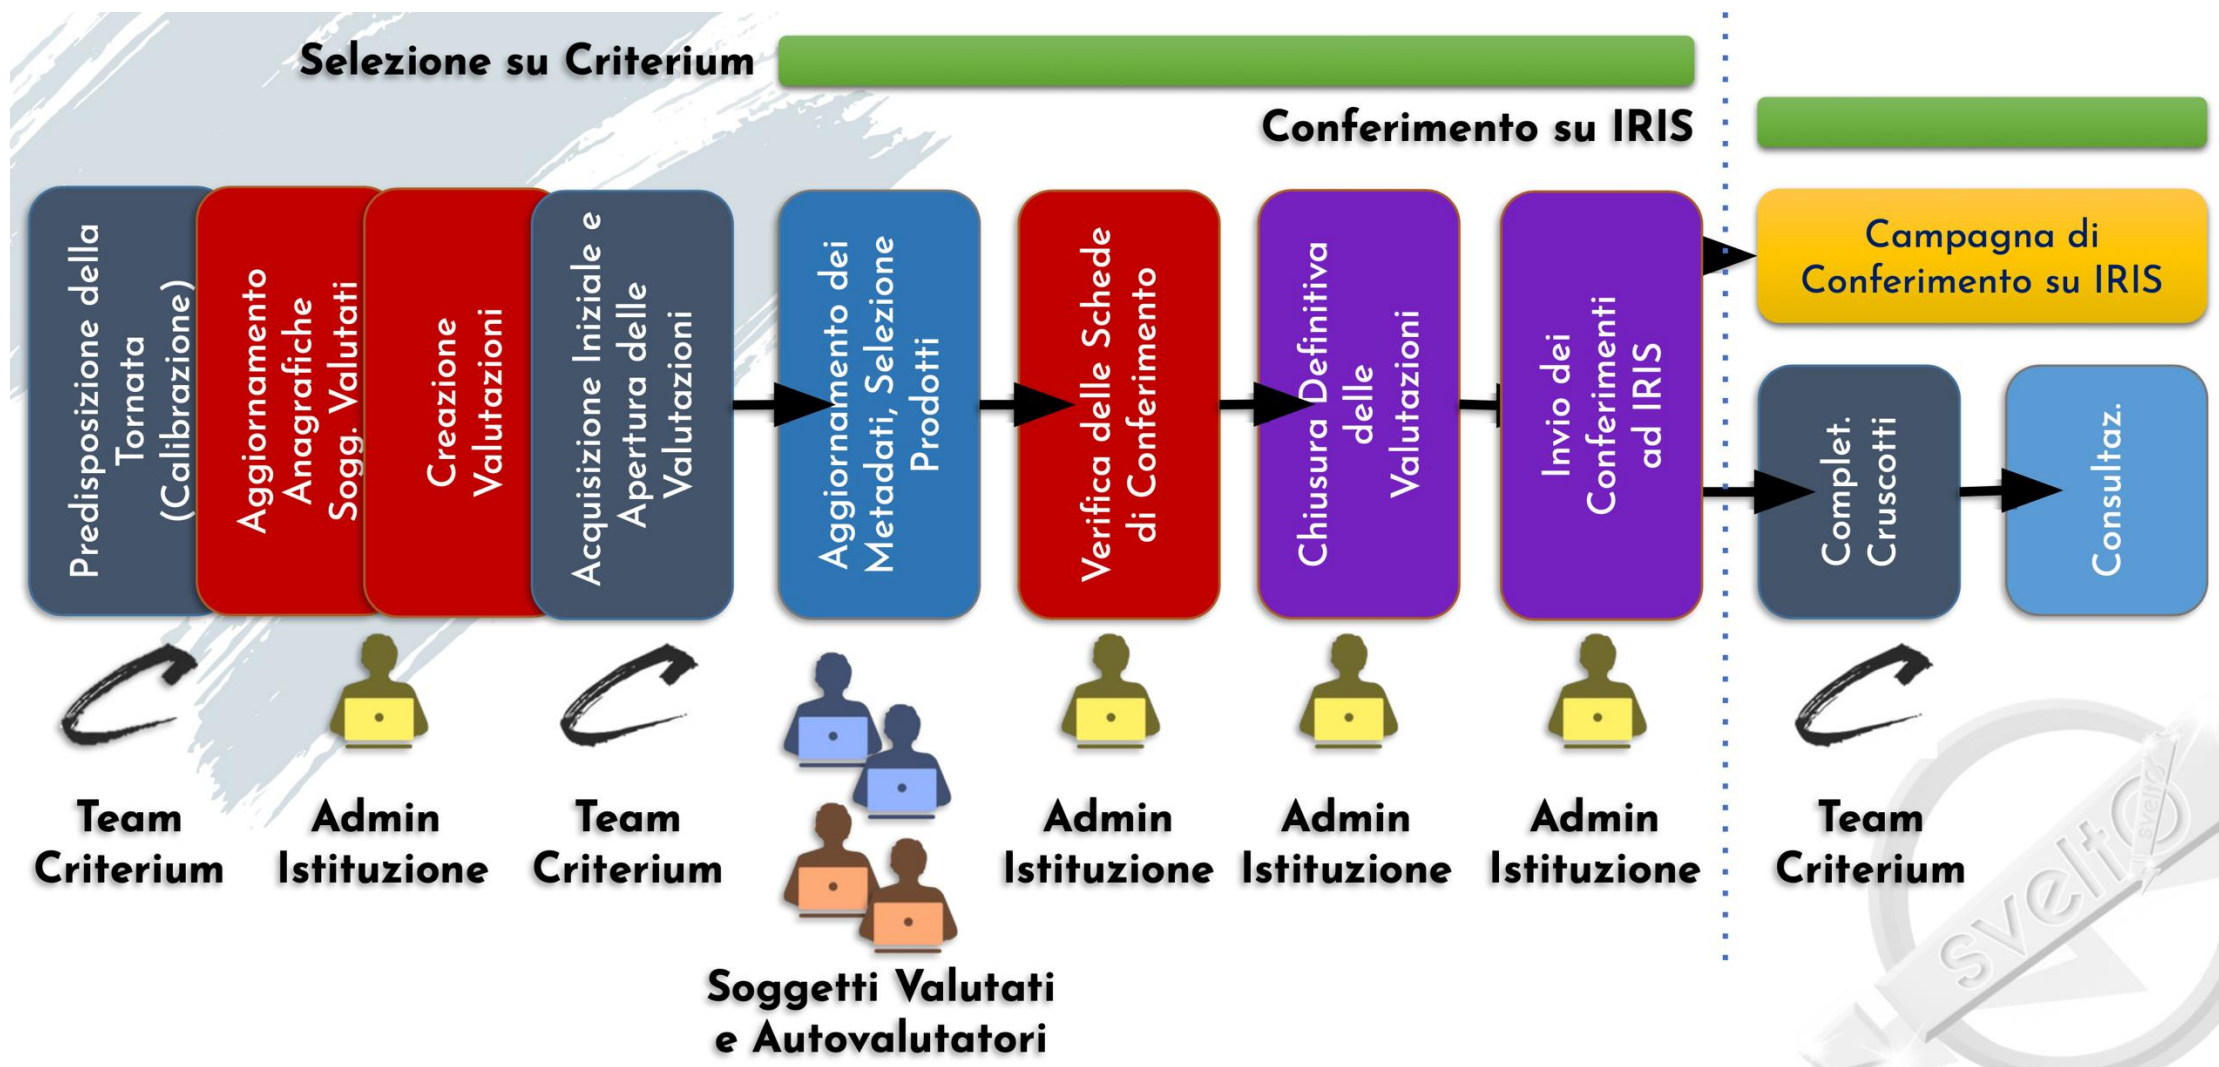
Selezione su Criterium

Conferimento su IRIS

Predisposizione della Tornata (Calibrazione)

Aggiornamento Anagrafiche Sogg. Valutati

Creazione Valutazioni

Acquisizione Iniziale e Apertura delle Valutazioni

Aggiornamento dei Metadati, Selezione Prodotti

Verifica delle Schede di Conferimento

Chiusura Definitiva delle Valutazioni

Invio dei Conferimenti ad IRIS

Campagna di Conferimento su IRIS

Complet. Cruscotti

Consultaz.

Team Criterium

Admin Istituzione

Team Criterium

Soggetti Valutati e Autovalutatori

Admin Istituzione

Admin Istituzione

Admin Istituzione

Team Criterium

svelto